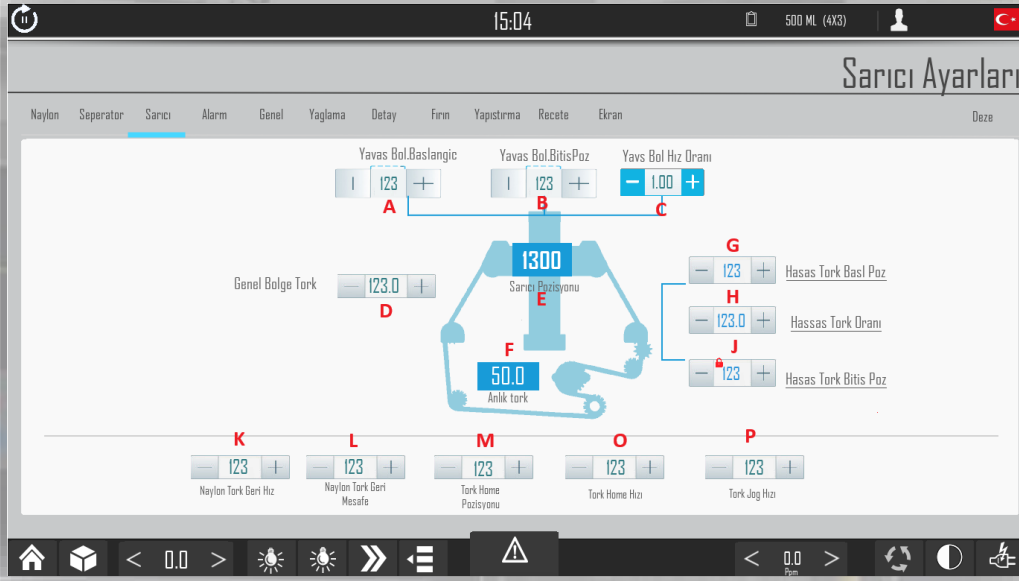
15:04

500 ML (4X3)

Sarıcı Ayarları

Naylon Seperator Sarıcı Alarm Genel Yaglama Detay Fırın Yapıstırma Recete Ekran Deze

Yavas Bol.Baslangic
I 123 +
A

Yavas Bol.BitisPoz
I 123 +
B

Yavs Bol Hız Oranı
− 1.00 +
C

1300
Sarıcı Pozisyonu
E

Genel Bolge Tork
− 123.0 +
D

F
50.0
Anlık tork

G
− 123 +
Hasas Tork Basl Poz

H
− 123.0 +
Hassas Tork Oranı

J
− 123 +
Hasas Tork Bitis Poz

K
− 123 +
Naylon Tork Geri Hız

L
− 123 +
Naylon Tork Geri Mesafe

M
− 123 +
Tork Home Pozisyonu

O
− 123 +
Tork Home Hızı

P
− 123 +
Tork Jog Hızı

< 0.0 >

< 0.0 >
Ppm